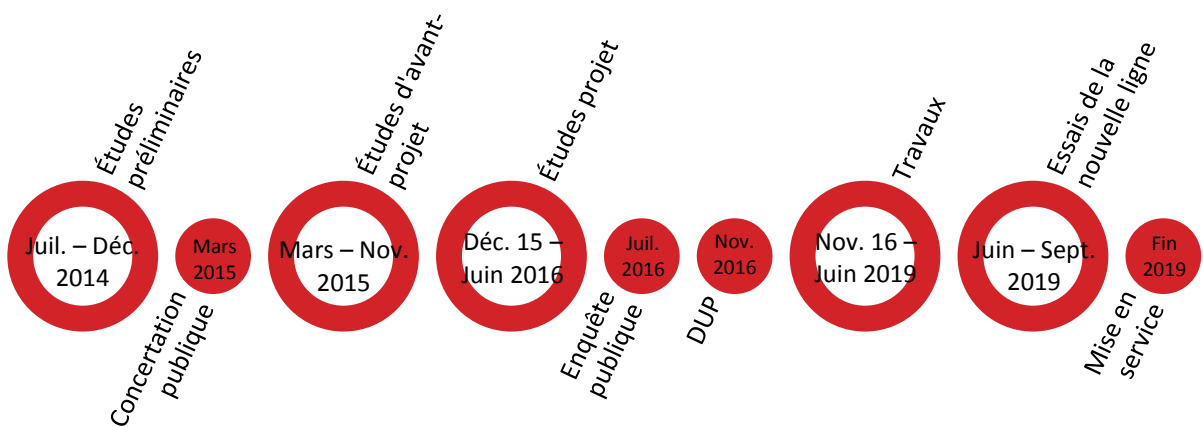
Études préliminaires

Juil. – Déc. 2014

Mars 2015

Concertation publique

Études d'avant-projet

Mars – Nov. 2015

Études projet

Déc. 15 – Juin 2016

Juil. 2016

Enquête publique

Nov. 2016

DUP

Travaux

Nov. 16 – Juin 2019

Essais de la nouvelle ligne

Juin – Sept. 2019

Fin 2019

Mise en service